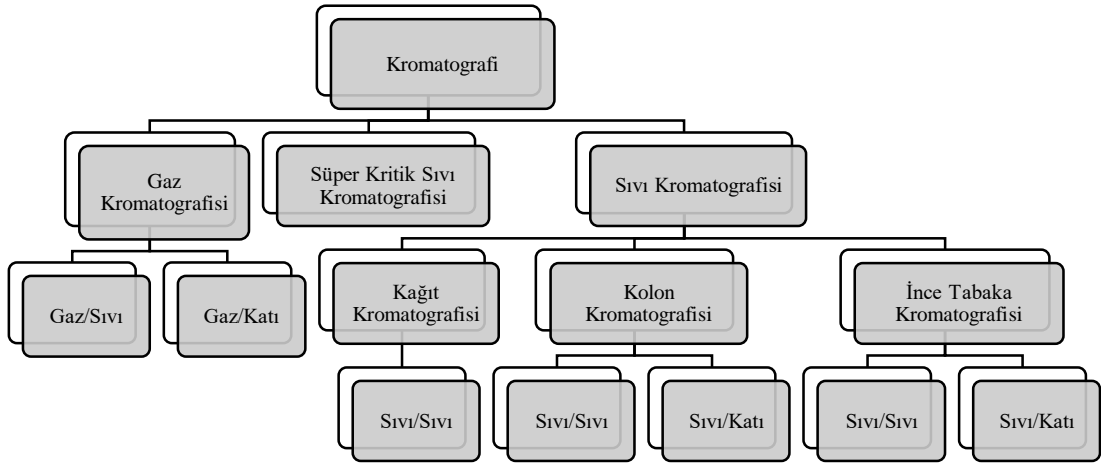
Kromatografi

Gaz Kromatografisi

Süper Kritik Sıvı Kromatografisi

Sıvı Kromatografisi

Gaz/Sıvı

Gaz/Katı

Kağıt Kromatografisi

Kolon Kromatografisi

İnce Tabaka Kromatografisi

Sıvı/Sıvı

Sıvı/Sıvı

Sıvı/Katı

Sıvı/Sıvı

Sıvı/Katı